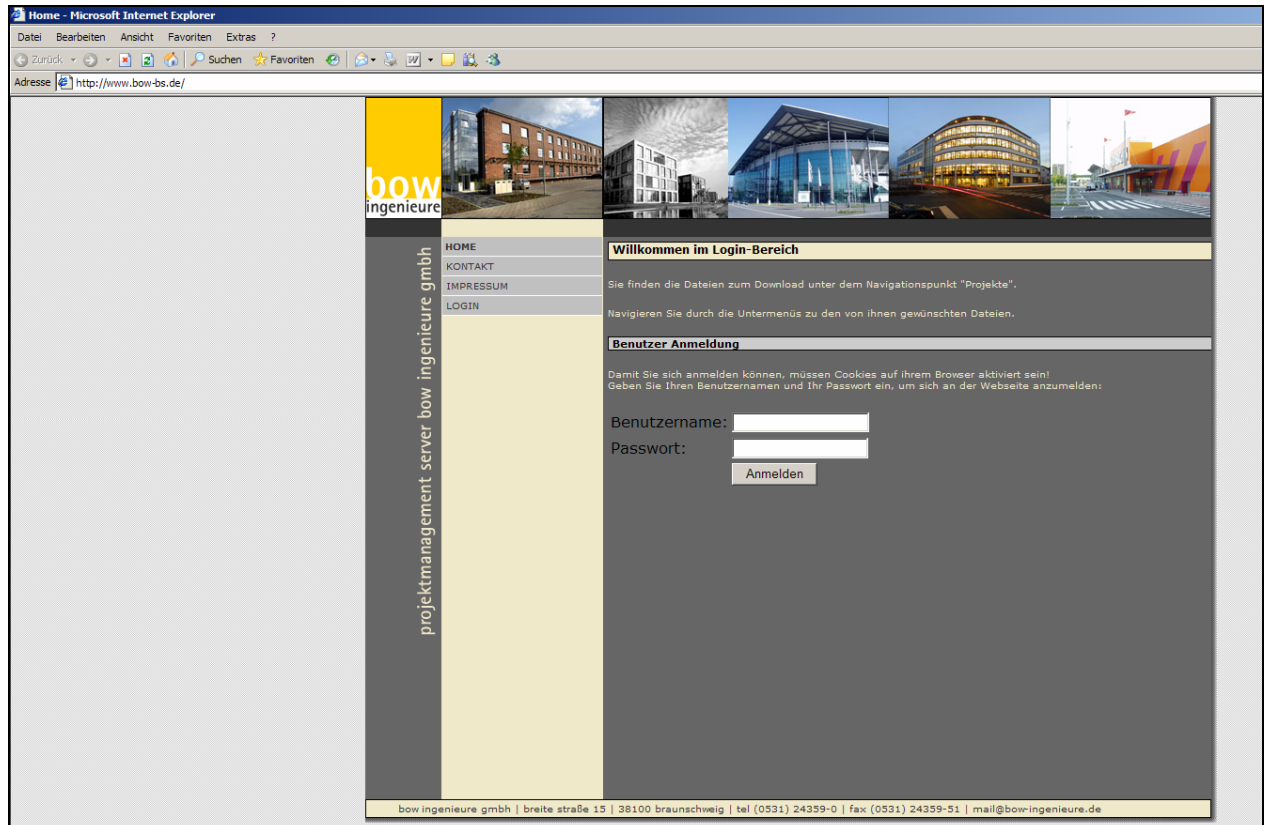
Home - Microsoft Internet Explorer

Datei Bearbeiten Ansicht Favoriten Extras ?

Zurück Suchen Favoriten

Adresse http://www.bow-bs.de/

bow ingenieure

projektmanagement server bow ingenieure gmbh

HOME
KONTAKT
IMPRESSUM
LOGIN

Willkommen im Login-Bereich

Sie finden die Dateien zum Download unter dem Navigationspunkt "Projekte".

Navigieren Sie durch die Untermenüs zu den von ihnen gewünschten Dateien.

Benutzer Anmeldung

Damit Sie sich anmelden können, müssen Cookies auf ihrem Browser aktiviert sein!
Geben Sie Ihren Benutzernamen und Ihr Passwort ein, um sich an der Webseite anzumelden:

Benutzername:
Passwort:
Anmelden

bow ingenieure gmbh | breite straße 15 | 38100 braunschweig | tel (0531) 24359-0 | fax (0531) 24359-51 | mail@bow-ingenieure.de